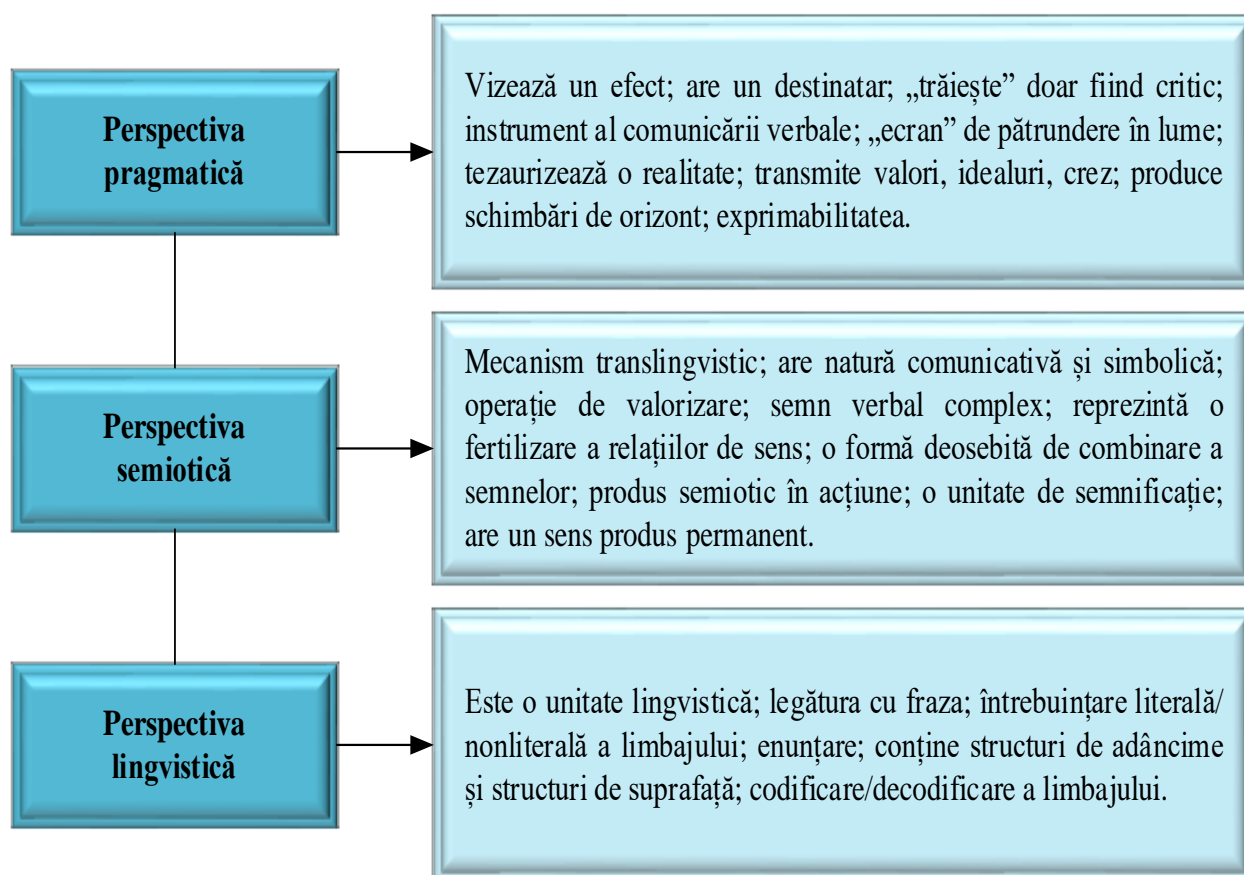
Perspectiva pragmatică

Vizează un efect; are un destinatar; „trăiește” doar fiind critic; instrument al comunicării verbale; „ecran” de pătrundere în lume; tezaurizează o realitate; transmite valori, idealuri, crez; produce schimbări de orizont; exprimabilitatea.

Perspectiva semiotică

Mecanism translingvistic; are natură comunicativă și simbolică; operație de valorizare; semn verbal complex; reprezintă o fertilizare a relațiilor de sens; o formă deosebită de combinare a semnelor; produs semiotic în acțiune; o unitate de semnificație; are un sens produs permanent.

Perspectiva lingvistică

Este o unitate lingvistică; legătura cu fraza; întrebuințare literală/ nonliterală a limbajului; enunțare; conține structuri de adâncime și structuri de suprafață; codificare/decodificare a limbajului.